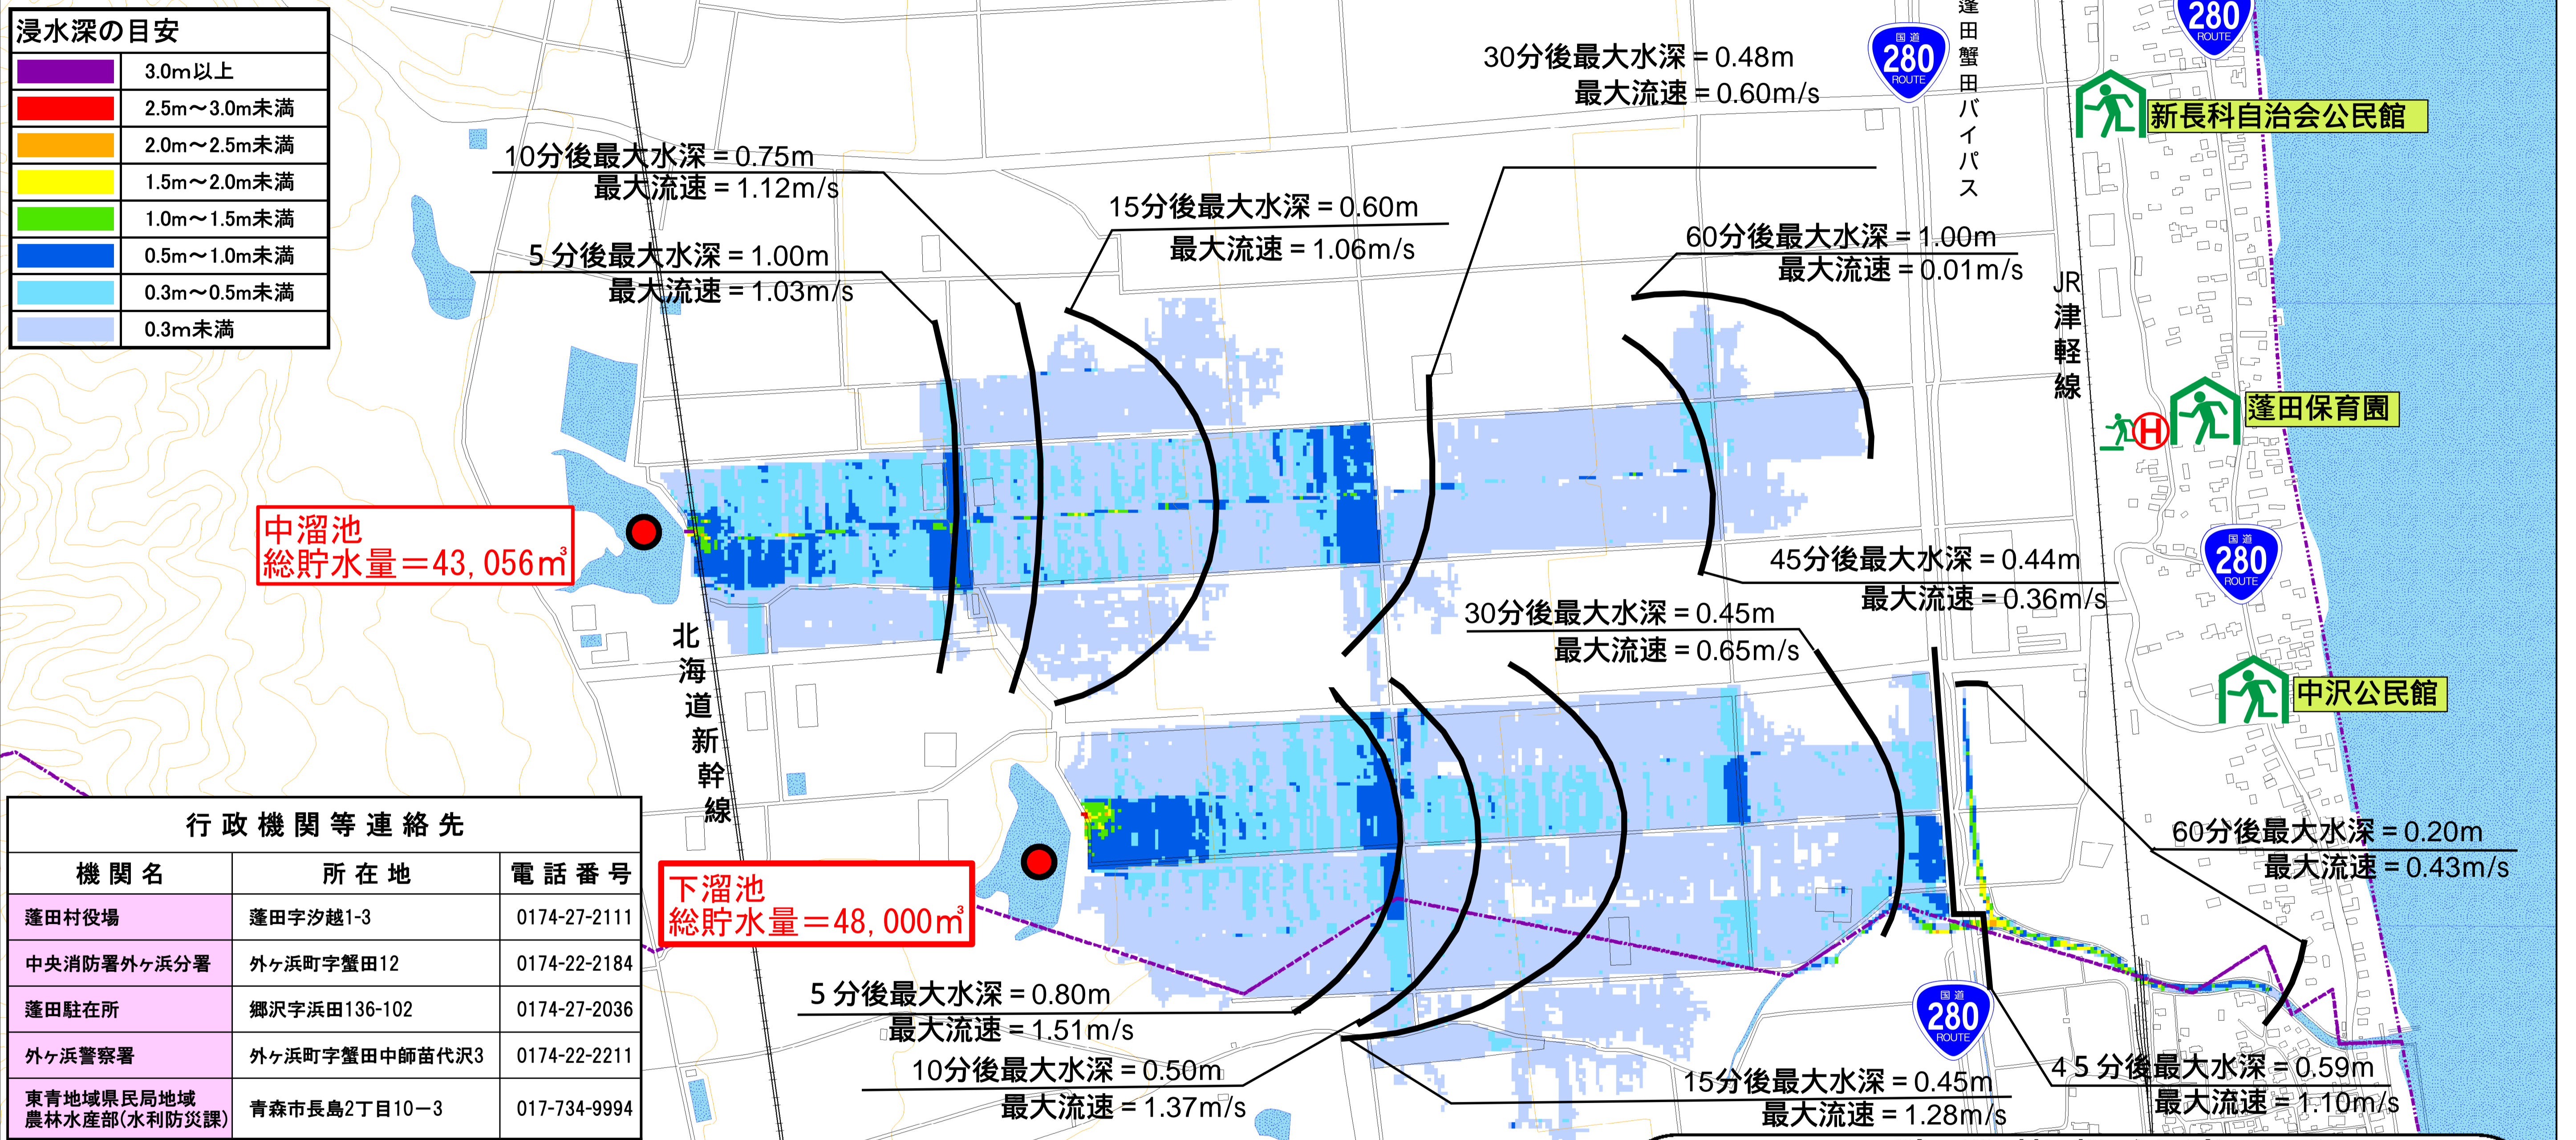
浸水深の目安

| | |
|---|---|
| | 3.0m以上 |
| | 2.5m～3.0m未満 |
| | 2.0m～2.5m未満 |
| | 1.5m～2.0m未満 |
| | 1.0m～1.5m未満 |
| | 0.5m～1.0m未満 |
| | 0.3m～0.5m未満 |
| | 0.3m未満 |

10分後最大水深＝0.75m
最大流速＝1.12m/s

5 分後最大水深＝1.00m
最大流速＝1.03m/s

15分後最大水深＝0.60m
最大流速＝1.06m/s

30分後最大水深＝0.48m
最大流速＝0.60m/s

国道 280 ROUTE

蓬田蟹田バイパス

280 ROUTE

新長科自治会公民館

60分後最大水深＝1.00m
最大流速＝0.01m/s

JR津軽線

蓬田保育園

H

中溜池
総貯水量＝43,056$m^3$

45分後最大水深＝0.44m
最大流速＝0.36m/s

国道 280 ROUTE

30分後最大水深＝0.45m
最大流速＝0.65m/s

北海道新幹線

中沢公民館

行政機関等連絡先

| 機関名 | 所在地 | 電話番号 |
|---|---|---|
| 蓬田村役場 | 蓬田字汐越1-3 | 0174-27-2111 |
| 中央消防署外ヶ浜分署 | 外ヶ浜町字蟹田12 | 0174-22-2184 |
| 蓬田駐在所 | 郷沢字浜田136-102 | 0174-27-2036 |
| 外ヶ浜警察署 | 外ヶ浜町字蟹田中師苗代沢3 | 0174-22-2211 |
| 東青地域県民局地域農林水産部(水利防災課) | 青森市長島2丁目10−3 | 017-734-9994 |

下溜池
総貯水量＝48,000$m^3$

60分後最大水深＝0.20m
最大流速＝0.43m/s

5 分後最大水深＝0.80m
最大流速＝1.51m/s

国道 280 ROUTE

10分後最大水深＝0.50m
最大流速＝1.37m/s

15分後最大水深＝0.45m
最大流速＝1.28m/s

4 5 分後最大水深＝0.59m
最大流速＝1.10m/s